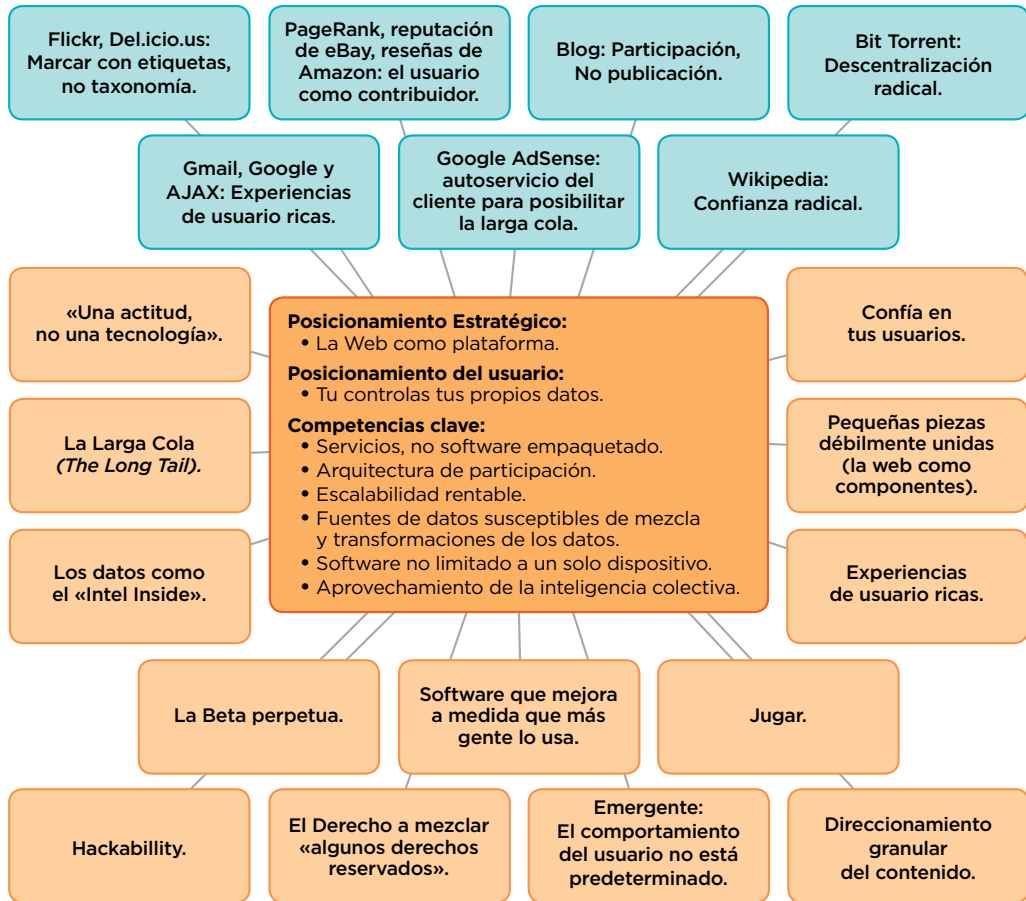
Flickr, Del.icio.us: Marcar con etiquetas, no taxonomía.

PageRank, reputación de eBay, reseñas de Amazon: el usuario como contribuidor.

Blog: Participación, No publicación.

Bit Torrent: Descentralización radical.

Gmail, Google y AJAX: Experiencias de usuario ricas.

Google AdSense: autoservicio del cliente para posibilitar la larga cola.

Wikipedia: Confianza radical.

«Una actitud, no una tecnología».

Posicionamiento Estratégico:
• La Web como plataforma.

Posicionamiento del usuario:
• Tu controlas tus propios datos.

Competencias clave:
• Servicios, no software empaquetado.
• Arquitectura de participación.
• Escalabilidad rentable.
• Fuentes de datos susceptibles de mezcla y transformaciones de los datos.
• Software no limitado a un solo dispositivo.
• Aprovechamiento de la inteligencia colectiva.

Confía en tus usuarios.

La Larga Cola *(The Long Tail).*

Pequeñas piezas débilmente unidas (la web como componentes).

Los datos como el «Intel Inside».

Experiencias de usuario ricas.

La Beta perpetua.

Software que mejora a medida que más gente lo usa.

Jugar.

Hackabillity.

El Derecho a mezclar «algunos derechos reservados».

Emergente: El comportamiento del usuario no está predeterminado.

Direccionamiento granular del contenido.